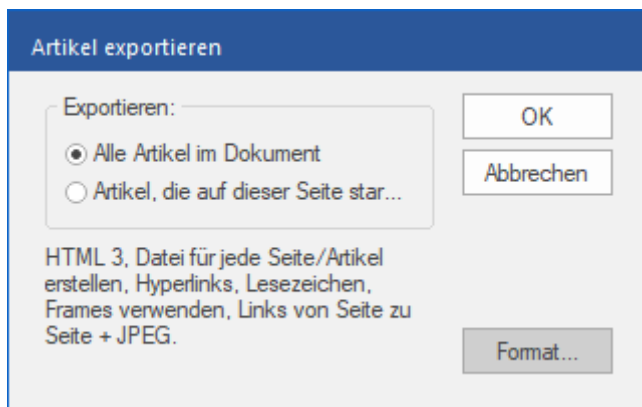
Artikel exportieren

Exportieren:

Alle Artikel im Dokument

Artikel, die auf dieser Seite star...

OK

Abbrechen

HTML 3, Datei für jede Seite/Artikel erstellen, Hyperlinks, Lesezeichen, Frames verwenden, Links von Seite zu Seite + JPEG.

Format...